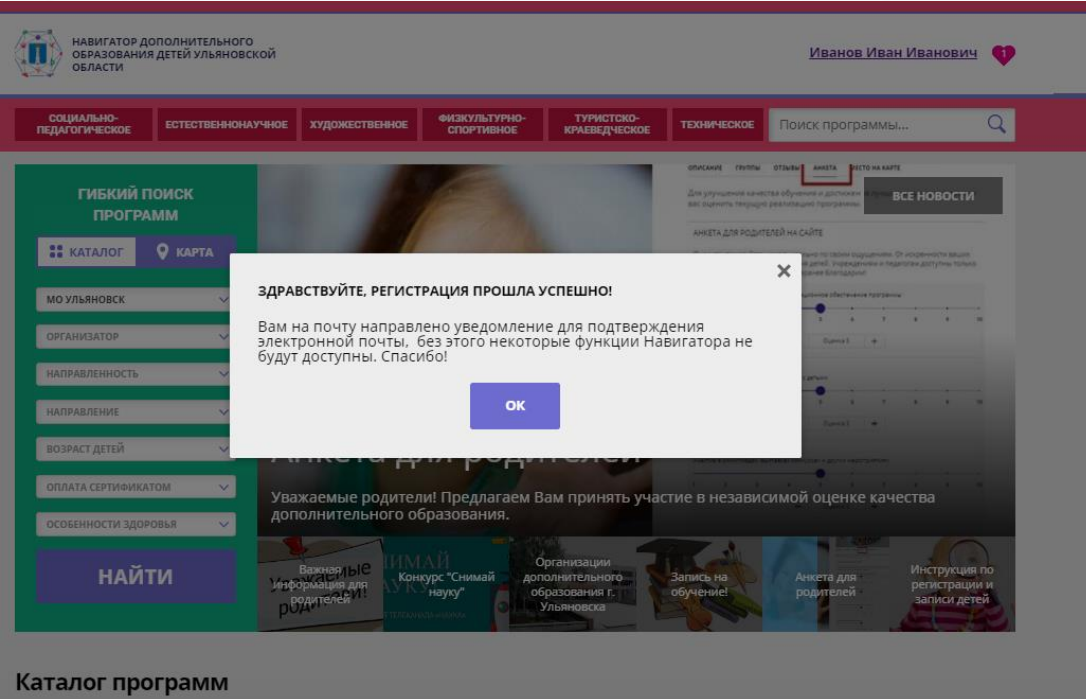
НАВИГАТОР ДОПОЛНИТЕЛЬНОГО ОБРАЗОВАНИЯ ДЕТЕЙ УЛЬЯНОВСКОЙ ОБЛАСТИ

Иванов Иван Иванович 1

СОЦИАЛЬНО-ПЕДАГОГИЧЕСКОЕ | ЕСТЕСТВЕННОНАУЧНОЕ | ХУДОЖЕСТВЕННОЕ | ФИЗКУЛЬТУРНО-СПОРТИВНОЕ | ТУРИСТСКО-КРАЕВЕДЧЕСКОЕ | ТЕХНИЧЕСКОЕ | Поиск программы...

ГИБКИЙ ПОИСК ПРОГРАММ

КАТАЛОГ | КАРТА

МО УЛЬЯНОВСК
ОРГАНИЗАТОР
НАПРАВЛЕННОСТЬ
НАПРАВЛЕНИЕ
ВОЗРАСТ ДЕТЕЙ
ОПЛАТА СЕРТИФИКАТОМ
ОСОБЕННОСТИ ЗДОРОВЬЯ

НАЙТИ

ВСЕ НОВОСТИ

×

ЗДРАВСТВУЙТЕ, РЕГИСТРАЦИЯ ПРОШЛА УСПЕШНО!

Вам на почту направлено уведомление для подтверждения электронной почты, без этого некоторые функции Навигатора не будут доступны. Спасибо!

ОК

Анкета для родителей

Уважаемые родители! Предлагаем Вам принять участие в независимой оценке качества дополнительного образования.

Важная информация для родителей
Конкурс "Снимай науку"
Организации дополнительного образования г. Ульяновска
Запись на обучение!
Анкета для родителей
Инструкция по регистрации и записи детей

Каталог программ